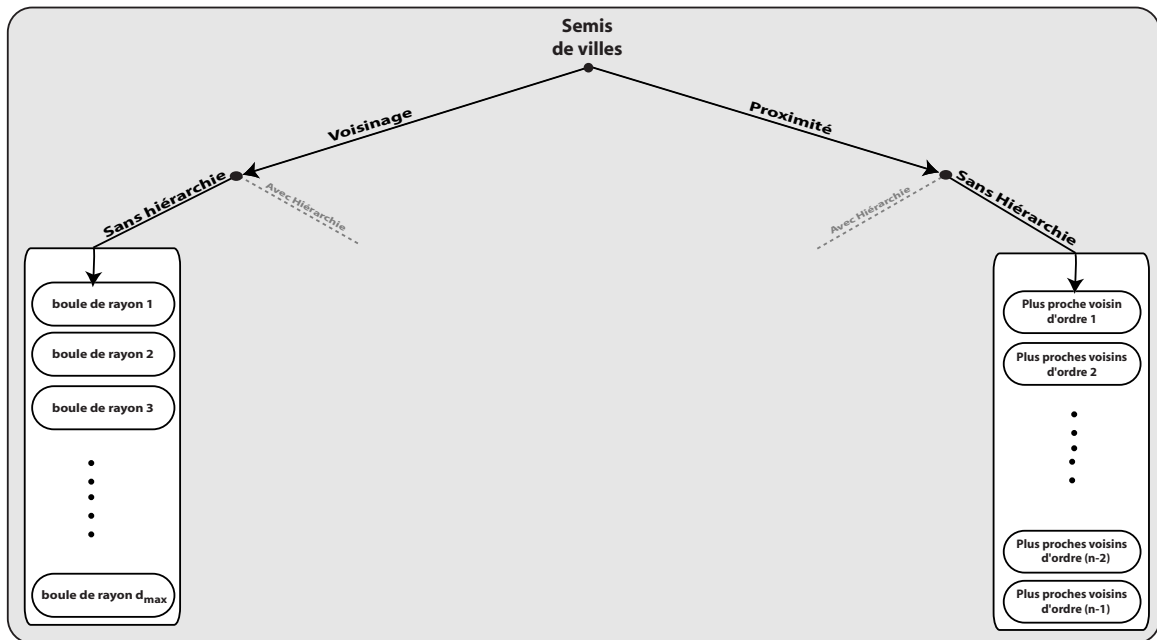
Semis de villes

Voisinage

Proximité

Sans hiérarchie

Avec Hiérarchie

Avec Hiérarchie

Sans Hiérarchie

boule de rayon 1

boule de rayon 2

boule de rayon 3

boule de rayon $d_{max}$

Plus proche voisin d'ordre 1

Plus proches voisins d'ordre 2

Plus proches voisins d'ordre (n-2)

Plus proches voisins d'ordre (n-1)